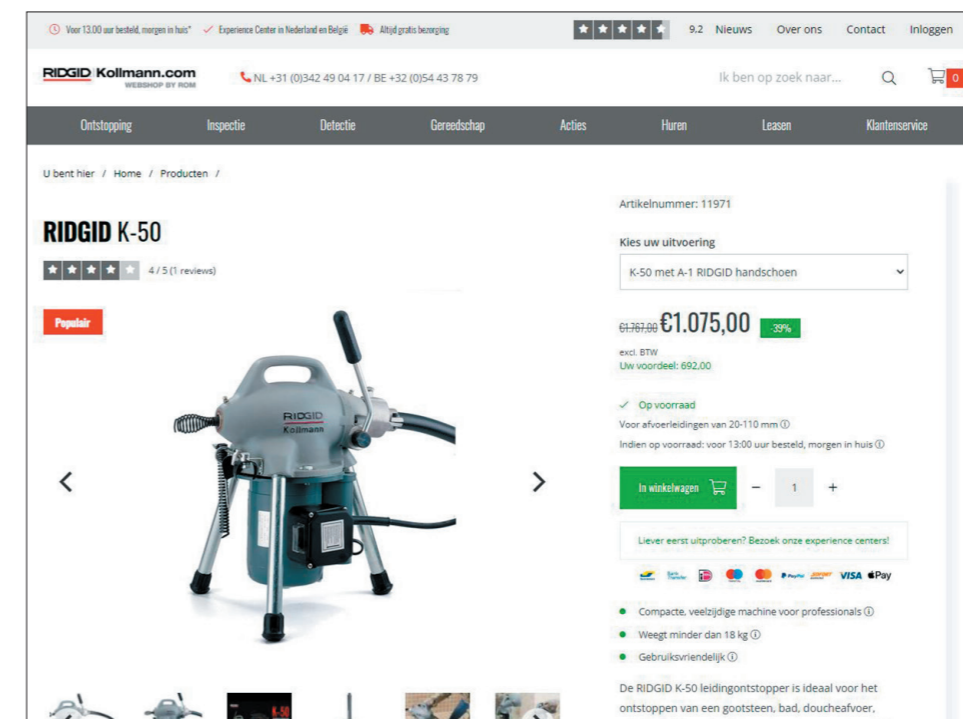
Voor 13.00 uur besteld, morgen in huis* Experience Center in Nederland en België Altijd gratis bezorging 9.2 Nieuws Over ons Contact Inloggen

RIDGID Kollmann.com WEBSHOP BY ROM NL +31 (0)342 49 04 17 / BE +32 (0)54 43 78 79 Ik ben op zoek naar... 0

Ontstopping Inspectie Detectie Gereedschap Acties Huren Leasen Klantenservice

U bent hier / Home / Producten /

RIDGID K-50

4 / 5 (1 reviews)

Populair

RIDGID Kollmann

Artikelnummer: 11971

Kies uw uitvoering

K-50 met A-1 RIDGID handschoen

€1.767,00 €1.075,00 -39%

excl. BTW
Uw voordeel: 692,00

Op voorraad
Voor afvoerleidingen van 20-110 mm ⓘ
Indien op voorraad: voor 13:00 uur besteld, morgen in huis ⓘ

In winkelwagen – 1 +

Liever eerst uitproberen? Bezoek onze experience centers!

PayPal VISA Pay

Compacte, veelzijdige machine voor professionals ⓘ
Weegt minder dan 18 kg ⓘ
Gebruiksvriendelijk ⓘ

De RIDGID K-50 leidingontstopper is ideaal voor het ontstoppen van een gootsteen, bad, doucheafvoer,

K-50